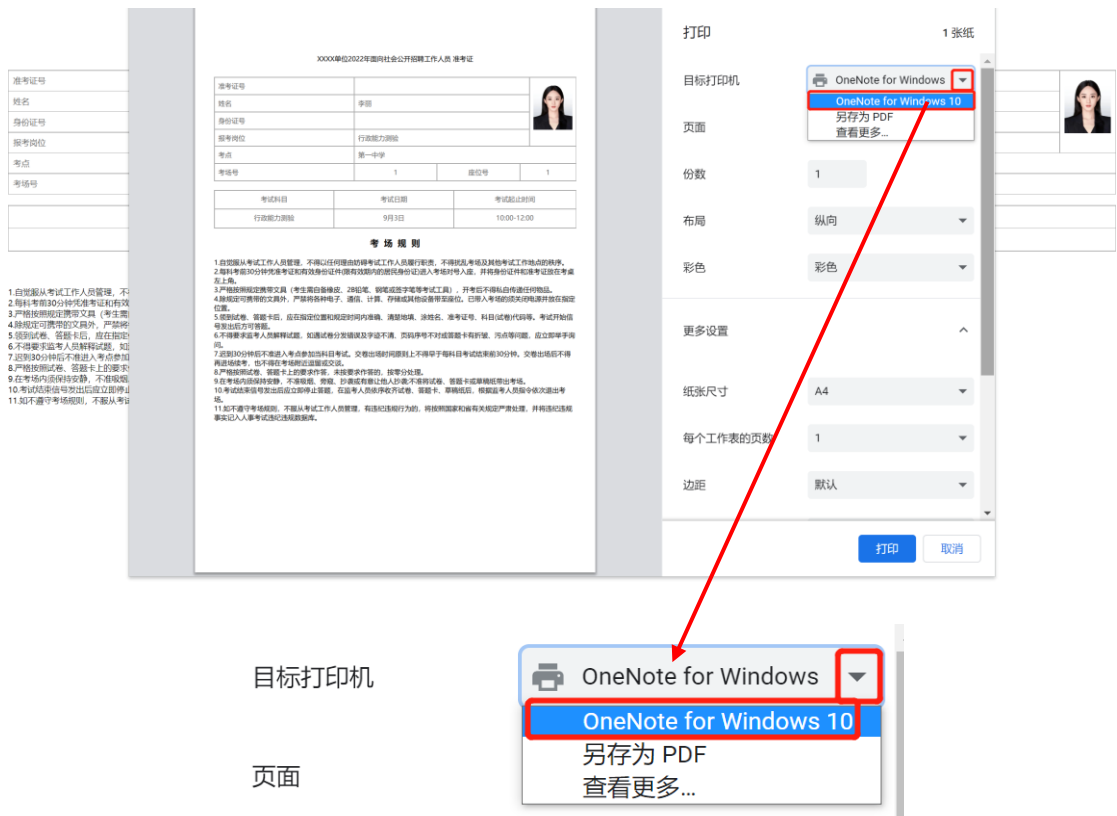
准考证号
姓名
身份证号
报考岗位
考点
考场号

1.自觉服从考试工作人员管理，不
2.每科考前30分钟凭准考证和有效
3.严格按照规定携带文具（考生需
4.除规定可携带的文具外，严禁将
5.领到试卷、答题卡后，应在指定
6.不得要求监考人员解释试题，如
7.迟到30分钟后不准进入考点参加
8.严格按照试卷、答题卡上的要求
9.在考场内须保持安静，不准吸烟
10.考试结束信号发出后应立即停止
11.如不遵守考场规则，不服从考试

XXXX单位2022年面向社会公开招聘工作人员 准考证

| 准考证号 | | | |
|---|---|---|---|
| 姓名 | 李丽 | | |
| 身份证号 | | | |
| 报考岗位 | 行政能力测验 | | |
| 考点 | 第一中学 | | |
| 考场号 | 1 | 座位号 | 1 |

| 考试科目 | 考试日期 | 考试起止时间 |
|---|---|---|
| 行政能力测验 | 9月3日 | 10:00-12:00 |

考 场 规 则

1.自觉服从考试工作人员管理，不得以任何理由妨碍考试工作人员履行职责，不得扰乱考场及其他考试工作地点的秩序。
2.每科考前30分钟凭准考证和有效身份证件(限有效期内的居民身份证)进入考场对号入座，并将身份证件和准考证放在考桌左上角。
3.严格按照规定携带文具（考生需自备橡皮、2B铅笔、钢笔或签字笔等考试工具），开考后不得私自传递任何物品。
4.除规定可携带的文具外，严禁将各种电子、通信、计算、存储或其他设备带至座位。已带入考场的须关闭电源并放在指定位置。
5.领到试卷、答题卡后，应在指定位置和规定时间内准确、清楚地填、涂姓名、准考证号、科目(试卷)代码等。考试开始信号发出后方可答题。
6.不得要求监考人员解释试题，如遇试卷分发错误及字迹不清、页码序号不对或答题卡有折皱、污点等问题，应立即举手询问。
7.迟到30分钟后不准进入考点参加当科目考试。交卷出场时间原则上不得早于每科目考试结束前30分钟。交卷出场后不得再进场续考，也不得在考场附近逗留或交谈。
8.严格按照试卷、答题卡上的要求作答，未按要求作答的，按零分处理。
9.在考场内须保持安静，不准吸烟、喧哗，抄袭或有意让他人抄袭;不准将试卷、答题卡或草稿纸带出考场。
10.考试结束信号发出后应立即停止答题，在监考人员依序收齐试卷、答题卡、草稿纸后，根据监考人员指令依次退出考场。
11.如不遵守考场规则，不服从考试工作人员管理，有违纪违规行为的，将按照国家和省有关规定严肃处理，并将违纪违规事实记入人事考试违纪违规数据库。

打印
1 张纸
目标打印机
OneNote for Windows
OneNote for Windows 10
另存为 PDF
查看更多...
页面
份数
1
布局
纵向
彩色
彩色
更多设置
纸张尺寸
A4
每个工作表的页数
1
边距
默认
打印
取消

目标打印机
OneNote for Windows
OneNote for Windows 10
另存为 PDF
查看更多...
页面